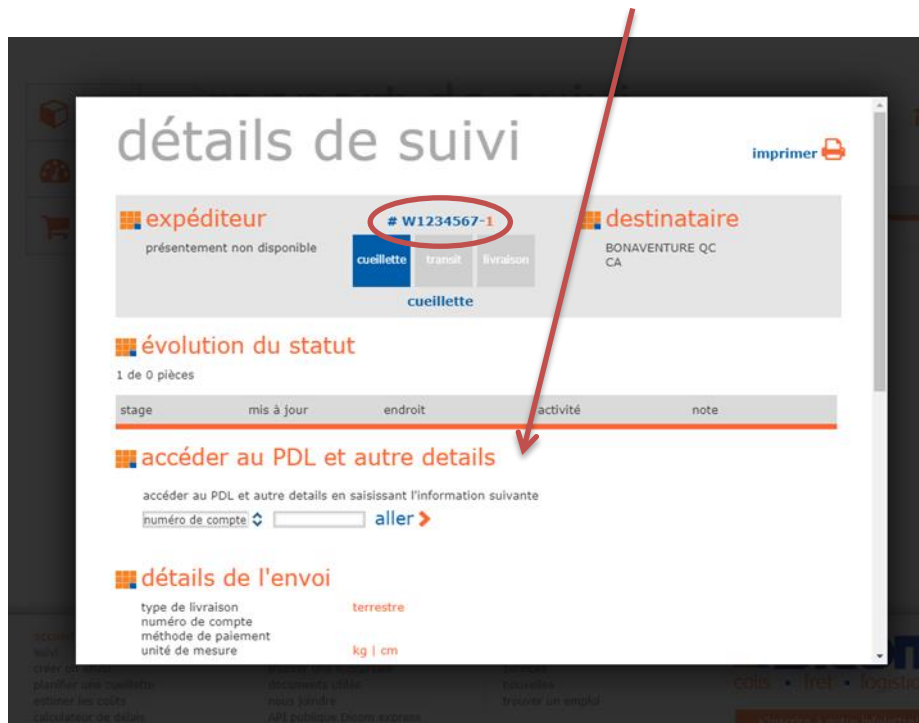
détails de suivi

imprimer

expéditeur

présentement non disponible

# W1234567-1

cueillette transit livraison

cueillette

destinataire

BONAVENTURE QC
CA

évolution du statut

1 de 0 pièces

| stage | mis à jour | endroit | activité | note |
|---|---|---|---|---|

accéder au PDL et autre details

accéder au PDL et autre details en saisissant l'information suivante

numéro de compte aller

détails de l'envoi

type de livraison terrestre
numéro de compte
méthode de paiement
unité de mesure kg | cm